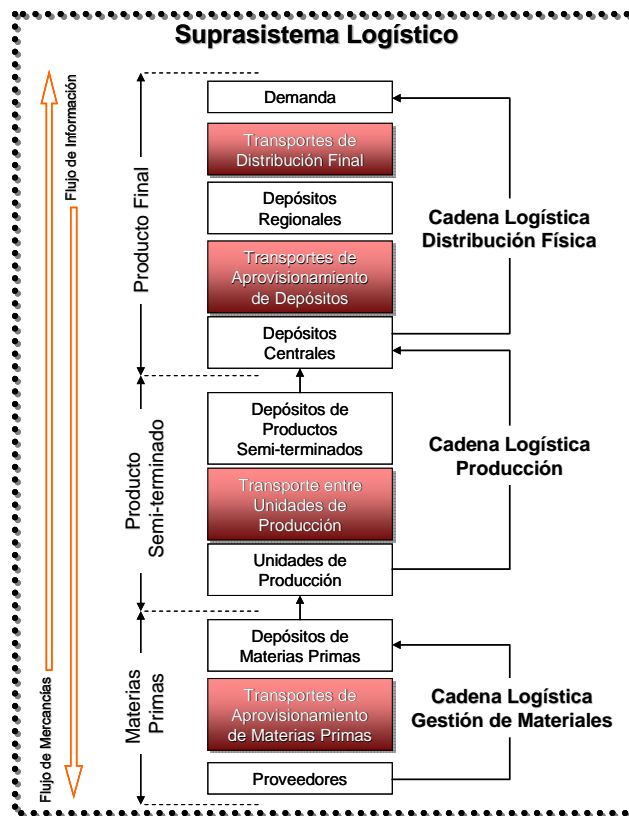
Suprasistema Logístico

Flujo de Información

Flujo de Mercancías

Producto Final

Producto Semi-terminado

Materias Primas

Demanda

Transportes de Distribución Final

Depósitos Regionales

Transportes de Aprovisionamiento de Depósitos

Depósitos Centrales

Depósitos de Productos Semi-terminados

Transporte entre Unidades de Producción

Unidades de Producción

Depósitos de Materias Primas

Transportes de Aprovisionamiento de Materias Primas

Proveedores

Cadena Logística Distribución Física

Cadena Logística Producción

Cadena Logística Gestión de Materiales